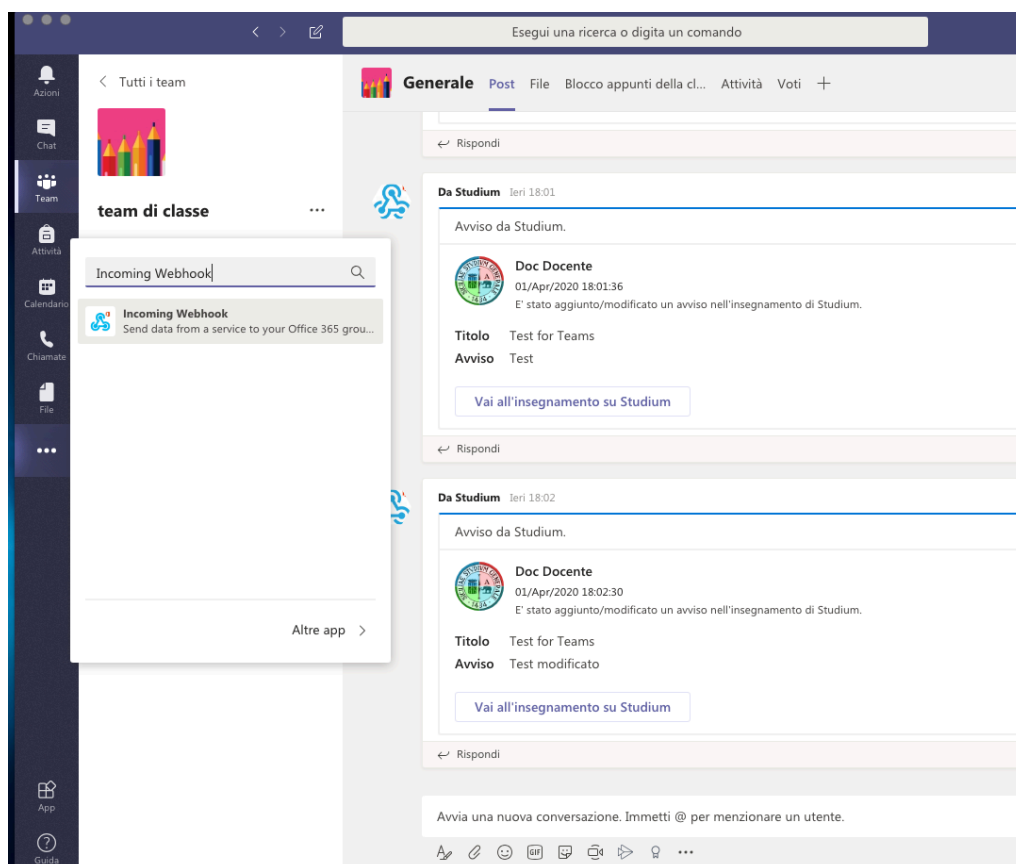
Esegui una ricerca o digita un comando

Azioni
Chat
Team
Attività
Calendario
Chiamate
File
•••
App
Guida

< Tutti i team

team di classe •••

Incoming Webhook

Incoming Webhook
Send data from a service to your Office 365 grou...

Altre app >

Generale Post File Blocco appunti della cl... Attività Voti +

↩ Rispondi

Da Studium Ieri 18:01

Avviso da Studium.

Doc Docente
01/Apr/2020 18:01:36
E' stato aggiunto/modificato un avviso nell'insegnamento di Studium.

Titolo Test for Teams
Avviso Test

Vai all'insegnamento su Studium

↩ Rispondi

Da Studium Ieri 18:02

Avviso da Studium.

Doc Docente
01/Apr/2020 18:02:30
E' stato aggiunto/modificato un avviso nell'insegnamento di Studium.

Titolo Test for Teams
Avviso Test modificato

Vai all'insegnamento su Studium

↩ Rispondi

Avvia una nuova conversazione. Immetti @ per menzionare un utente.

GIF •••